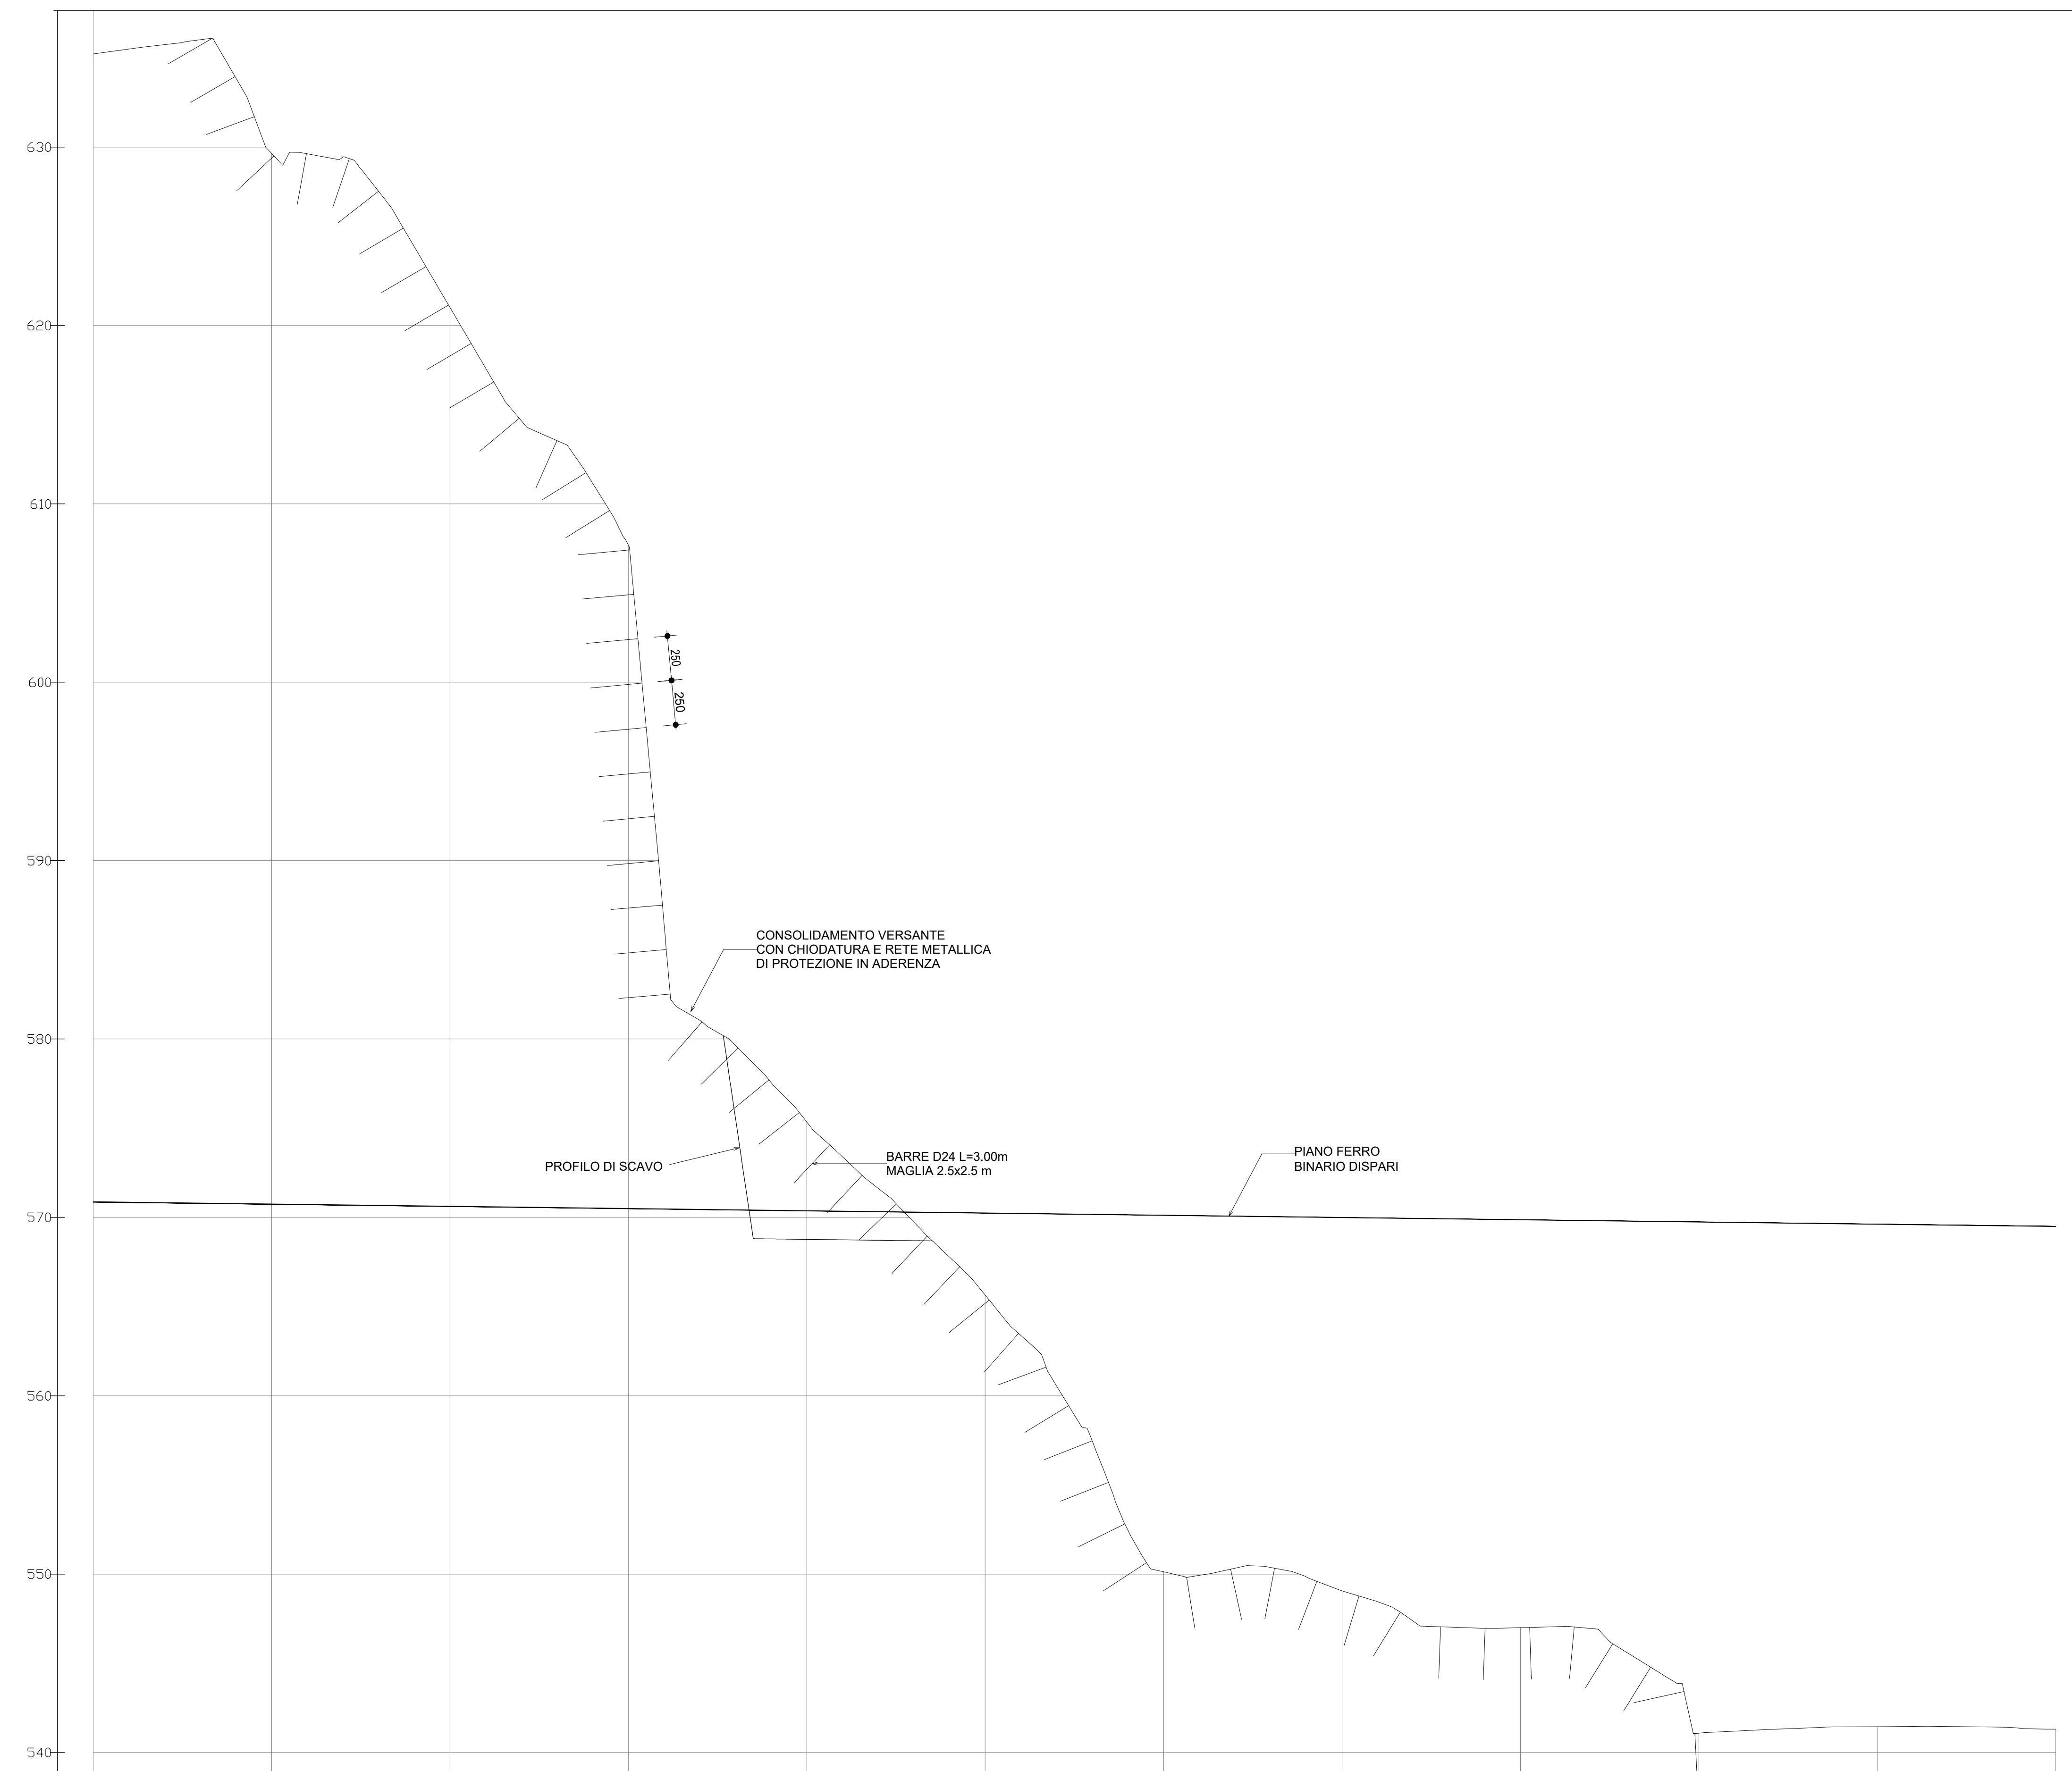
630
620
610
600
590
580
570
560
550
540

250
250

CONSOLIDAMENTO VERSANTE
CON CHIODATURA E RETE METALLICA
DI PROTEZIONE IN ADERENZA

PROFILO DI SCAVO

BARRE D24 L=3.00m
MAGLIA 2.5x2.5 m

PIANO FERRO
BINARIO DISPARI